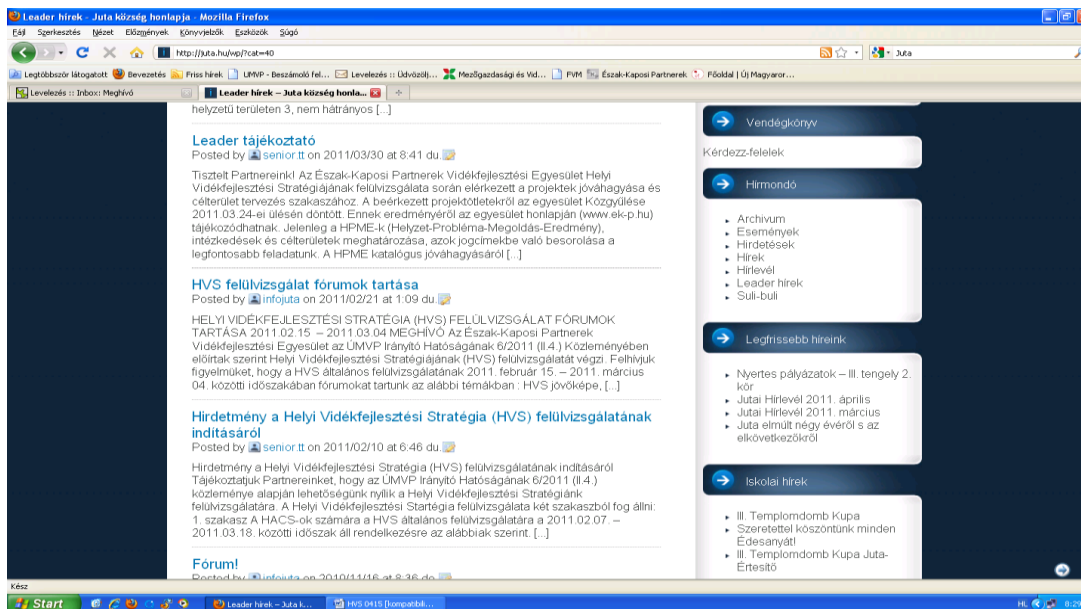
Leader hírek - Juta község honlapja - Mozilla Firefox
Fájl Szerkesztés Nézet Előzmények Könyvjelzők Eszközök Súgó
http://juta.hu/wp/?cat=40
Juta
Legtöbbször látogatott Bevezetés Friss hírek ÚMVP - Beszámoló fel... Levelezés :: Üdvözölj... Mezőgazdasági és Vid... FVM Észak-Kaposi Partnerek Főoldal | Új Magyaror...
Levelezés :: Inbox: Meghívó
Leader hírek – Juta község honla...

helyzetű területen 3, nem hátrányos [...]

Leader tájékoztató
Posted by senior.tt on 2011/03/30 at 8:41 du.

Tisztelt Partnereink! Az Észak-Kaposi Partnerek Vidékfejlesztési Egyesület Helyi Vidékfejlesztési Stratégiájának felülvizsgálata során elérkezett a projektek jóváhagyása és célterület tervezés szakaszához. A beérkezett projektötletekről az egyesület Közgyűlése 2011.03.24-ei ülésén döntött. Ennek eredményéről az egyesület honlapján (www.ek-p.hu) tájékozódhatnak. Jelenleg a HPME-k (Helyzet-Probléma-Megoldás-Eredmény), intézkedések és célterületek meghatározása, azok jogcímekbe való besorolása a legfontosabb feladatunk. A HPME katalógus jóváhagyásáról [...]

HVS felülvizsgálat fórumok tartása
Posted by infojuta on 2011/02/21 at 1:09 du.

HELYI VIDÉKFEJLESZTÉSI STRATÉGIA (HVS) FELÜLVIZSGÁLAT FÓRUMOK TARTÁSA 2011.02.15 – 2011.03.04 MEGHÍVÓ Az Észak-Kaposi Partnerek Vidékfejlesztési Egyesület az ÚMVP Irányító Hatóságának 6/2011 (II.4.) Közleményében előírtak szerint Helyi Vidékfejlesztési Stratégiájának (HVS) felülvizsgálatát végzi. Felhívjuk figyelmüket, hogy a HVS általános felülvizsgálatának 2011. február 15. – 2011. március 04. közötti időszakában fórumokat tartunk az alábbi témákban : HVS jövőképe, [...]

Hirdetmény a Helyi Vidékfejlesztési Stratégia (HVS) felülvizsgálatának indításáról
Posted by senior.tt on 2011/02/10 at 6:46 du.

Hirdetmény a Helyi Vidékfejlesztési Stratégia (HVS) felülvizsgálatának indításáról Tájékoztatjuk Partnereinket, hogy az ÚMVP Irányító Hatóságának 6/2011 (II.4.) közleménye alapján lehetőségünk nyílik a Helyi Vidékfejlesztési Stratégiánk felülvizsgálatára. A Helyi Vidékfejlesztési Startégia felülvizsgálata két szakaszból fog állni: 1. szakasz A HACS-ok számára a HVS általános felülvizsgálatára a 2011.02.07. – 2011.03.18. közötti időszak áll rendelkezésre az alábbiak szerint. [...]

Fórum!
Posted by infojuta on 2010/11/16 at 8:36 du.

Vendégkönyv
Kérdezz-felelek
Hírmondó
Archívum
Események
Hirdetések
Hírek
Hírlevél
Leader hírek
Suli-buli

Legfrissebb híreink
Nyertes pályázatok – III. tengely 2. kör
Jutai Hírlevél 2011. április
Jutai Hírlevél 2011. március
Juta elmúlt négy évéről s az elkövetkezőkről

Iskolai hírek
III. Templomdomb Kupa
Szeretettel köszöntünk minden Édesanyát!
III. Templomdomb Kupa Juta-Értesítő

Kész
Start
Leader hírek – Juta k...
HVS 0415 [kompatibili...
HU 8:29